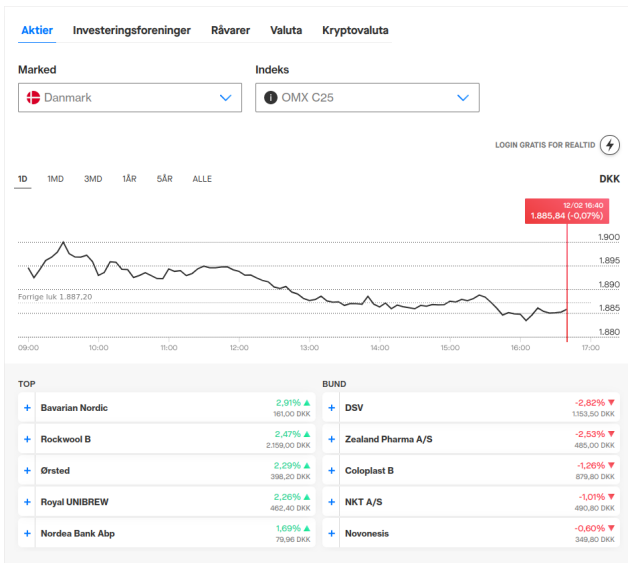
Aktier Investeringsforeninger Råvarer Valuta Kryptovaluta

Marked
Danmark

Indeks
OMX C25

LOGIN GRATIS FOR REALTID

1D 1MD 3MD 1ÅR 5ÅR ALLE

DKK

12/02 16:40
1.885,84 (-0,07%)

1.900
1.895
1.890
1.885
1.880

Forrige luk 1.887,20

09:00 10:00 11:00 12:00 13:00 14:00 15:00 16:00 17:00

TOP

| | | |
|---|---|---|
| + | Bavarian Nordic | 2,91% ▲ 161,00 DKK |
| + | Rockwool B | 2,47% ▲ 2.159,00 DKK |
| + | Ørsted | 2,29% ▲ 398,20 DKK |
| + | Royal UNIBREW | 2,26% ▲ 462,40 DKK |
| + | Nordea Bank Abp | 1,69% ▲ 79,96 DKK |

BUND

| | | |
|---|---|---|
| + | DSV | -2,82% ▼ 1.153,50 DKK |
| + | Zealand Pharma A/S | -2,53% ▼ 485,00 DKK |
| + | Coloplast B | -1,26% ▼ 879,80 DKK |
| + | NKT A/S | -1,01% ▼ 490,80 DKK |
| + | Novonesis | -0,60% ▼ 349,80 DKK |